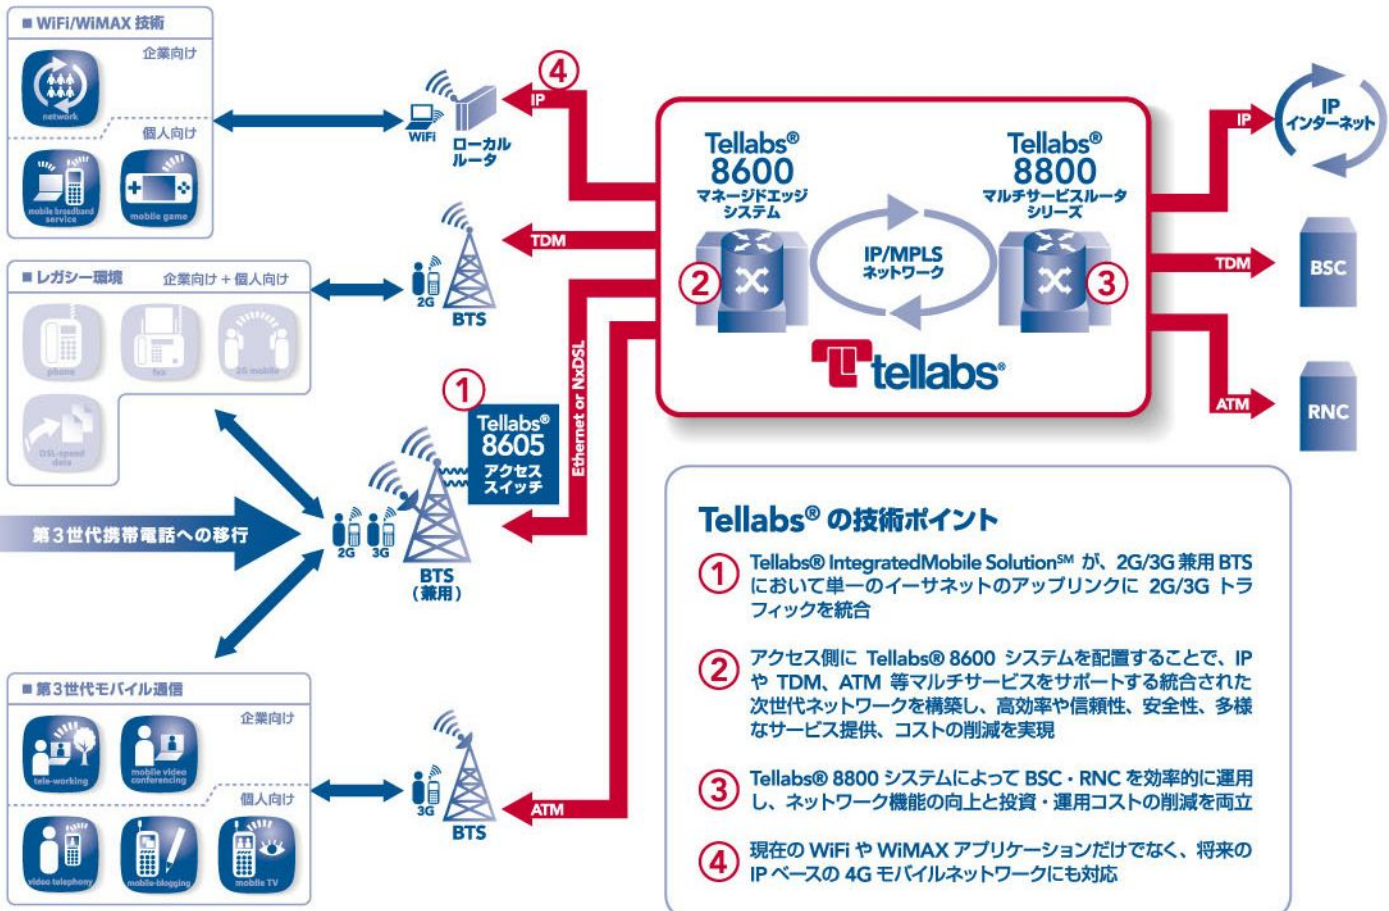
■ WiFi/WiMAX 技術

企業向け

network

個人向け

mobile broadband service

mobile game

WiFi

ローカルルータ

④

IP

Tellabs®
8600
マネージドエッジシステム

②

IP/MPLS
ネットワーク

Tellabs®
8800
マルチサービスルータシリーズ

③

tellabs®

IP

IP
インターネット

TDM

BSC

ATM

RNC

TDM

2G

BTS

■ レガシー環境　企業向け＋個人向け

phone

fax

2G mobile

DSL-speed data

①

Tellabs®
8605
アクセススイッチ

Ethernet or NxDSL

第３世代携帯電話への移行

2G　3G

BTS
（兼用）

■ 第３世代モバイル通信

企業向け

tele-working

mobile video conferencing

個人向け

video telephony

mobile-blogging

mobile TV

3G

BTS

ATM

Tellabs® の技術ポイント

① Tellabs® IntegratedMobile Solution℠ が、2G/3G 兼用 BTS において単一のイーサネットのアップリンクに 2G/3G トラフィックを統合

② アクセス側に Tellabs® 8600 システムを配置することで、IP や TDM、ATM 等マルチサービスをサポートする統合された次世代ネットワークを構築し、高効率や信頼性、安全性、多様なサービス提供、コストの削減を実現

③ Tellabs® 8800 システムによって BSC・RNC を効率的に運用し、ネットワーク機能の向上と投資・運用コストの削減を両立

④ 現在の WiFi や WiMAX アプリケーションだけでなく、将来の IP ベースの 4G モバイルネットワークにも対応